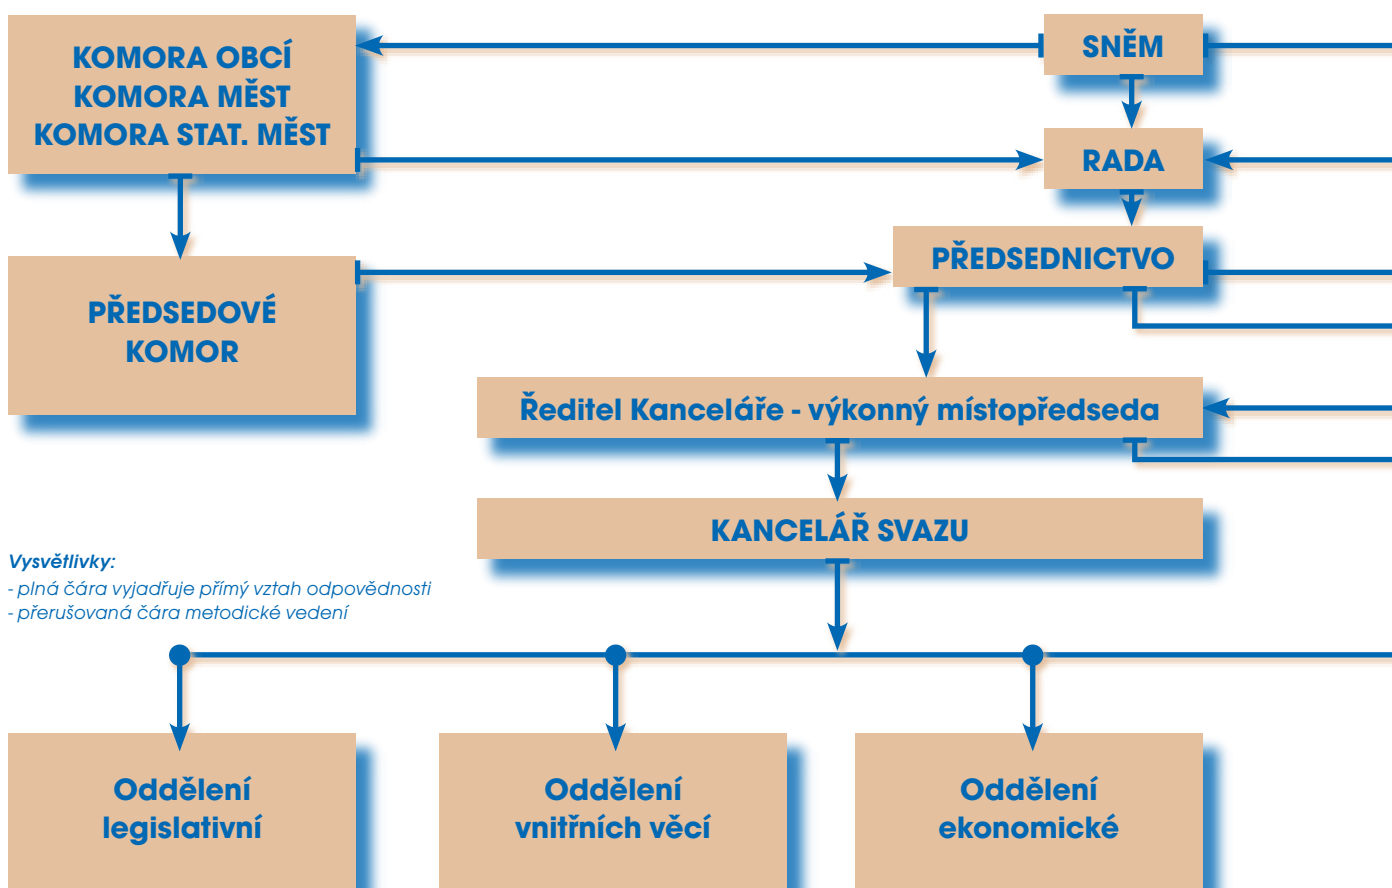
KOMORA OBCÍ
KOMORA MĚST
KOMORA STAT. MĚST

SNĚM

RADA

PŘEDSEDOVÉ KOMOR

PŘEDSEDNICTVO

Ředitel Kanceláře - výkonný místopředseda

KANCELÁŘ SVAZU

Vysvětlivky:
- plná čára vyjadřuje přímý vztah odpovědnosti
- přerušovaná čára metodické vedení

Oddělení legislativní

Oddělení vnitřních věcí

Oddělení ekonomické